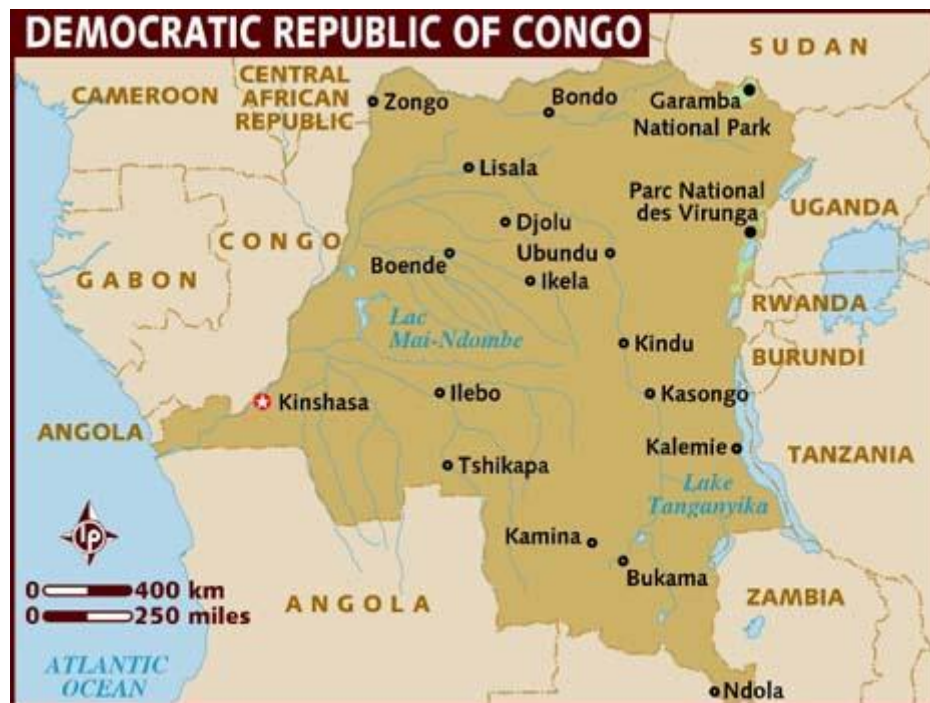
DEMOCRATIC REPUBLIC OF CONGO

SUDAN

CAMEROON

CENTRAL AFRICAN REPUBLIC

Zongo

Bondo

Garamba National Park

Lisala

Parc National des Virunga

UGANDA

CONGO

Djolu

Ubundu

Boende

Ikela

GABON

Lac Mai-Ndombe

RWANDA

Kindu

BURUNDI

Kinshasa

Ilebo

Kasongo

ANGOLA

Kalemie

TANZANIA

Tshikapa

Lake Tanganyika

LP

Kamina

Bukama

0 400 km
0 250 miles

ANGOLA

ZAMBIA

ATLANTIC OCEAN

Ndola